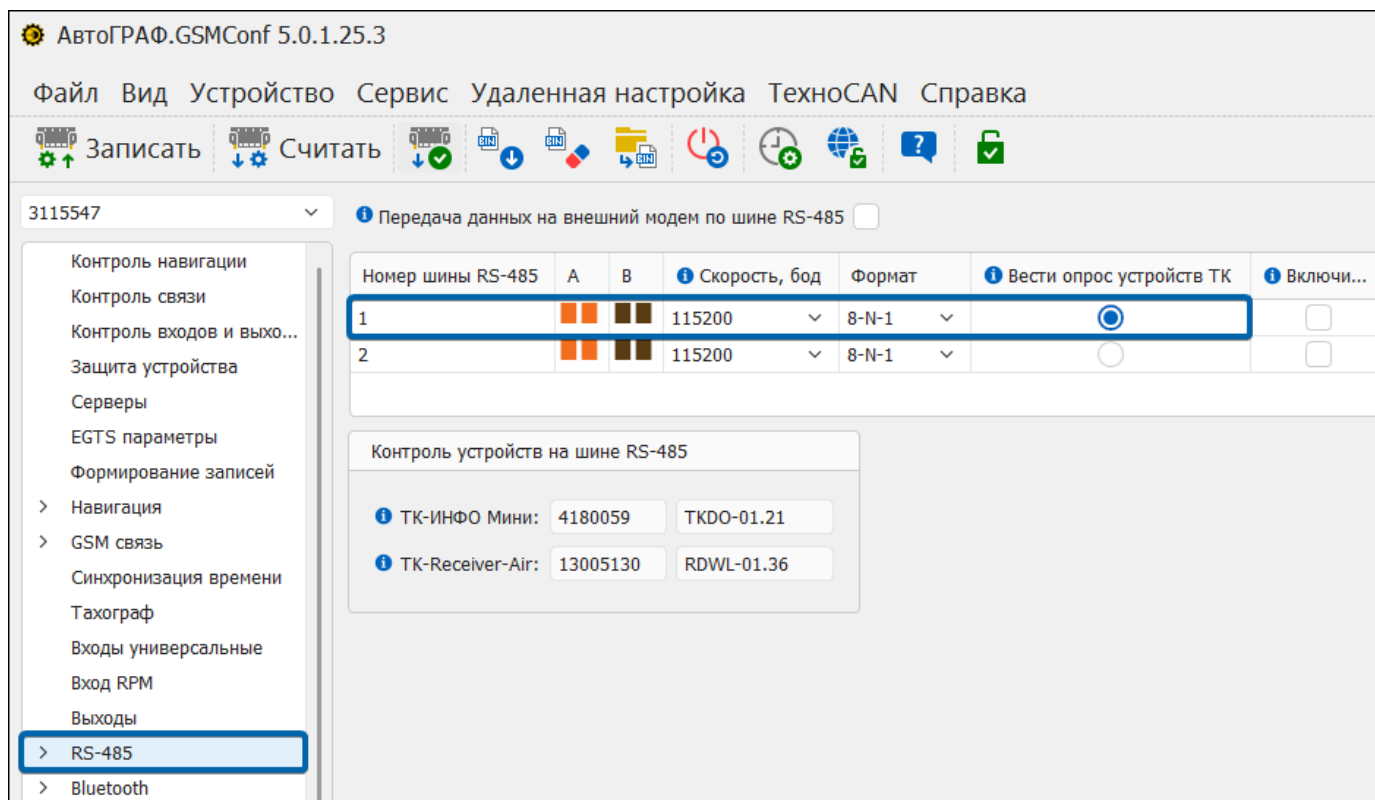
АвтоГРАФ.GSMConf 5.0.1.25.3

Файл Вид Устройство Сервис Удаленная настройка ТехноCAN Справка

Записать Считать

3115547

Контроль навигации
Контроль связи
Контроль входов и выхо...
Защита устройства
Серверы
EGTS параметры
Формирование записей
Навигация
GSM связь
Синхронизация времени
Тахограф
Входы универсальные
Вход RPM
Выходы
RS-485
Bluetooth

Передача данных на внешний модем по шине RS-485

| Номер шины RS-485 | A | B | Скорость, бод | Формат | Вести опрос устройств ТК | Включи... |
|---|---|---|---|---|---|---|
| 1 | | | 115200 | 8-N-1 | | |
| 2 | | | 115200 | 8-N-1 | | |

Контроль устройств на шине RS-485

ТК-ИНФО Мини: 4180059 TKDO-01.21
TK-Receiver-Air: 13005130 RDWL-01.36